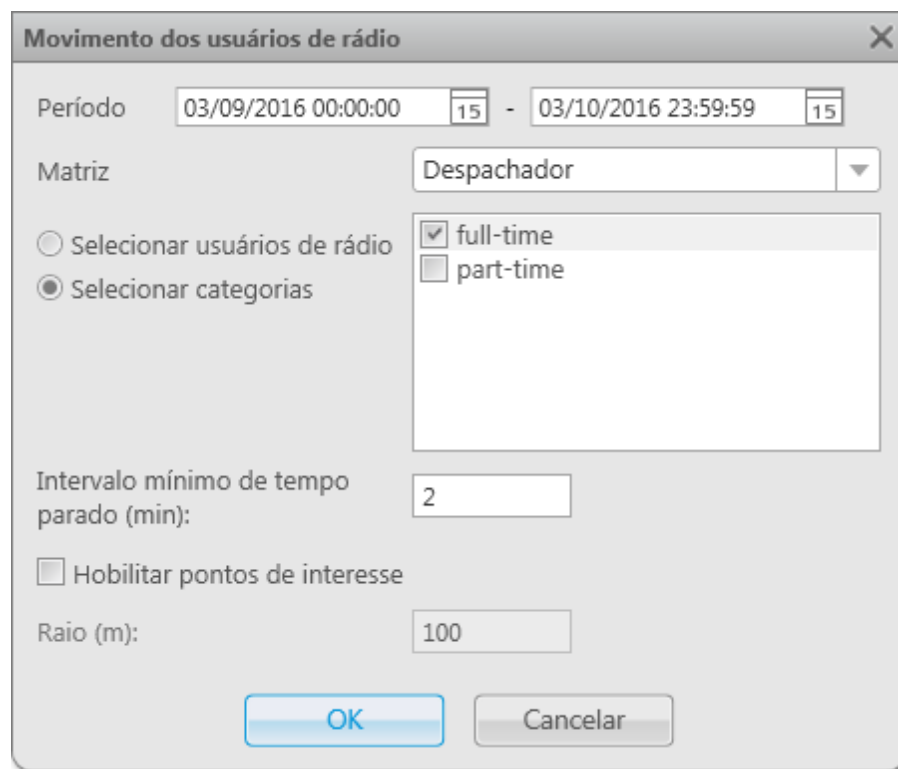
Movimento dos usuários de rádio

Período 03/09/2016 00:00:00 15 - 03/10/2016 23:59:59 15

Matriz Despachador

Selecionar usuários de rádio

Selecionar categorias

full-time

part-time

Intervalo mínimo de tempo parado (min): 2

Hobilitar pontos de interesse

Raio (m): 100

OK Cancelar